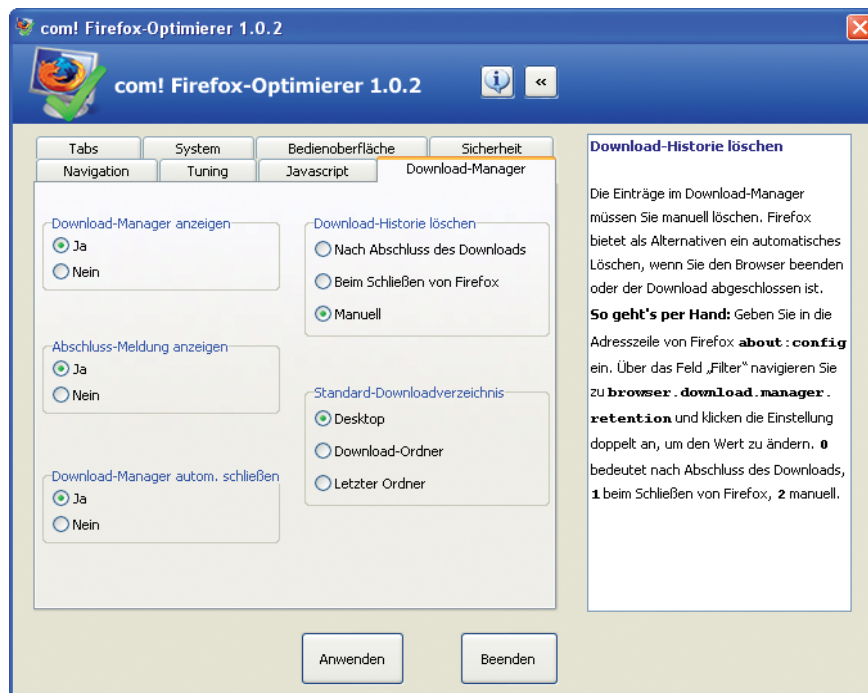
com! Firefox-Optimierer 1.0.2

com! Firefox-Optimierer 1.0.2

«

Tabs | System | Bedienoberfläche | Sicherheit
Navigation | Tuning | Javascript | Download-Manager

Download-Manager anzeigen
Ja
Nein

Abschluss-Meldung anzeigen
Ja
Nein

Download-Manager autom. schließen
Ja
Nein

Download-Historie löschen
Nach Abschluss des Downloads
Beim Schließen von Firefox
Manuell

Standard-Downloadverzeichnis
Desktop
Download-Ordner
Letzter Ordner

Download-Historie löschen

Die Einträge im Download-Manager müssen Sie manuell löschen. Firefox bietet als Alternativen ein automatisches Löschen, wenn Sie den Browser beenden oder der Download abgeschlossen ist. **So geht's per Hand:** Geben Sie in die Adresszeile von Firefox **about:config** ein. Über das Feld „Filter" navigieren Sie zu **browser.download.manager.retention** und klicken die Einstellung doppelt an, um den Wert zu ändern. **0** bedeutet nach Abschluss des Downloads, **1** beim Schließen von Firefox, **2** manuell.

Anwenden

Beenden